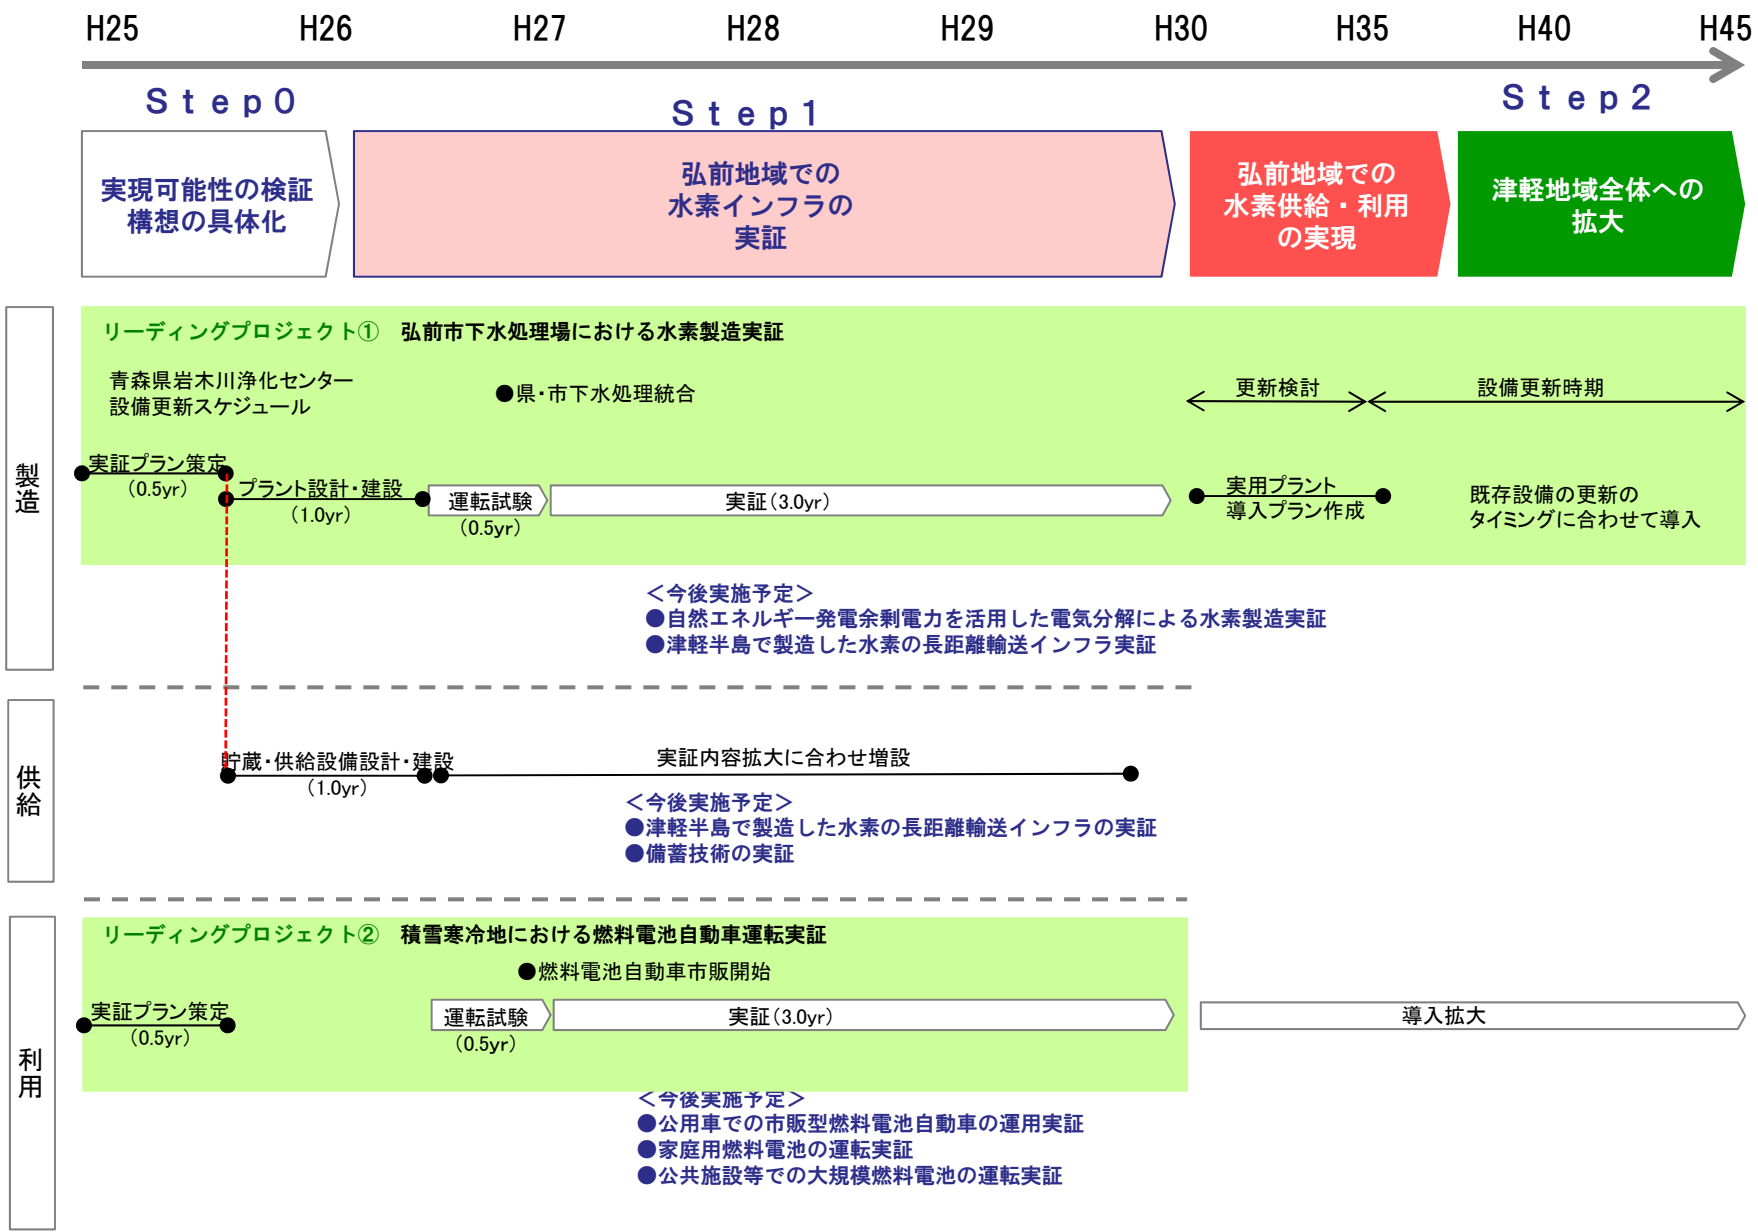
H25 H26 H27 H28 H29 H30 H35 H40 H45

Step0
実現可能性の検証
構想の具体化

Step1
弘前地域での
水素インフラの
実証

Step2
弘前地域での
水素供給・利用
の実現

津軽地域全体への
拡大

製造

リーディングプロジェクト① 弘前市下水処理場における水素製造実証

青森県岩木川浄化センター
設備更新スケジュール

●県・市下水処理統合

更新検討
設備更新時期

実証プラン策定
(0.5yr)
プラント設計・建設
(1.0yr)
運転試験
(0.5yr)
実証(3.0yr)
実用プラント
導入プラン作成
既存設備の更新の
タイミングに合わせて導入

<今後実施予定>
●自然エネルギー発電余剰電力を活用した電気分解による水素製造実証
●津軽半島で製造した水素の長距離輸送インフラ実証

供給

貯蔵・供給設備設計・建設
(1.0yr)
実証内容拡大に合わせ増設

<今後実施予定>
●津軽半島で製造した水素の長距離輸送インフラの実証
●備蓄技術の実証

利用

リーディングプロジェクト② 積雪寒冷地における燃料電池自動車運転実証

●燃料電池自動車市販開始

実証プラン策定
(0.5yr)
運転試験
(0.5yr)
実証(3.0yr)
導入拡大

<今後実施予定>
●公用車での市販型燃料電池自動車の運用実証
●家庭用燃料電池の運転実証
●公共施設等での大規模燃料電池の運転実証